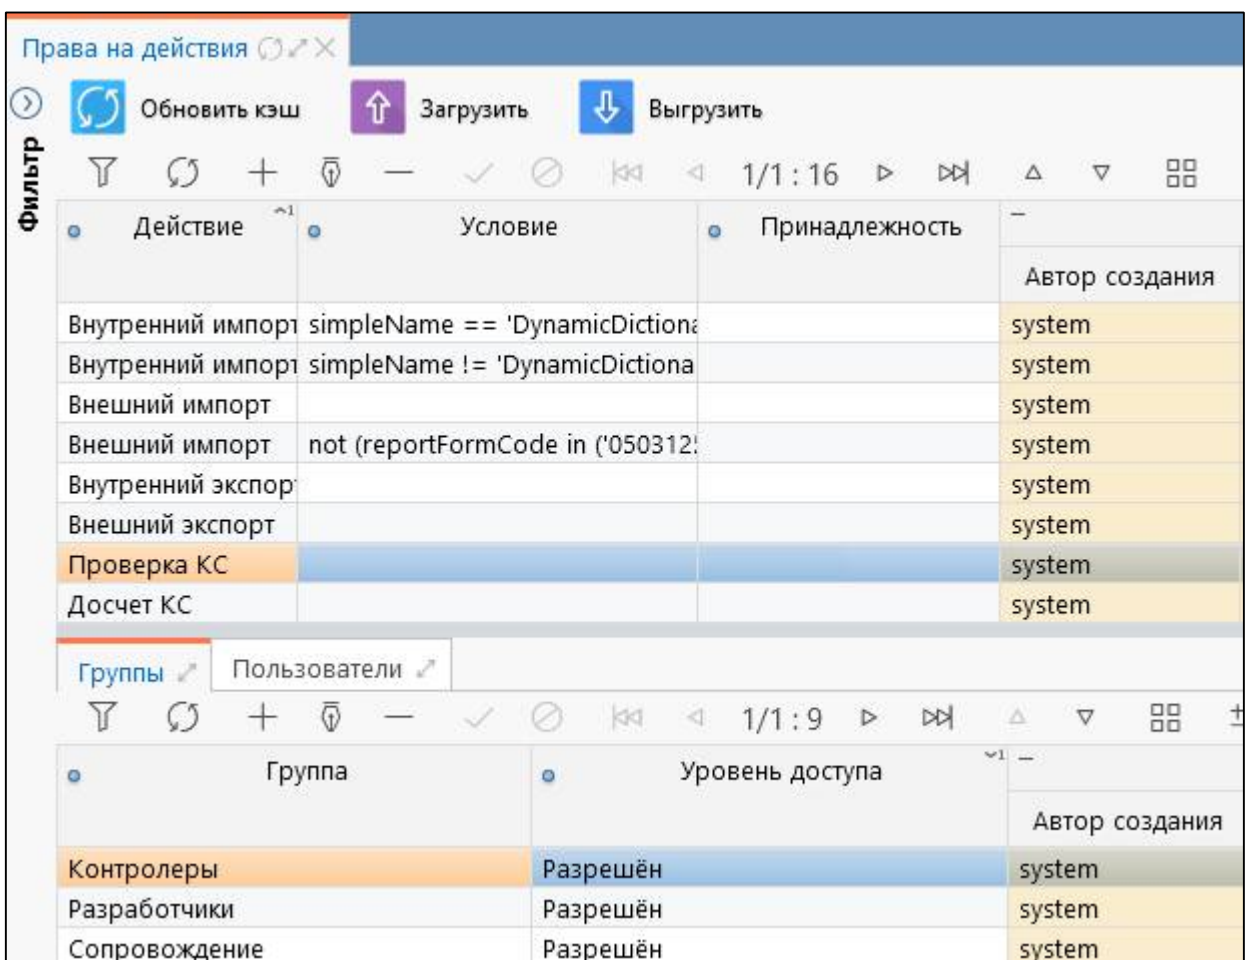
Права на действия

Фильтр

Обновить кэш Загрузить Выгрузить

1/1 : 16

| Действие | Условие | Принадлежность | Автор создания |
|---|---|---|---|
| Внутренний импорт | simpleName == 'DynamicDictiona | | system |
| Внутренний импорт | simpleName != 'DynamicDictiona | | system |
| Внешний импорт | | | system |
| Внешний импорт | not (reportFormCode in ('050312 | | system |
| Внутренний экспор | | | system |
| Внешний экспорт | | | system |
| Проверка КС | | | system |
| Досчет КС | | | system |

Группы Пользователи

1/1 : 9

| Группа | Уровень доступа | Автор создания |
|---|---|---|
| Контролеры | Разрешён | system |
| Разработчики | Разрешён | system |
| Сопровождение | Разрешён | system |